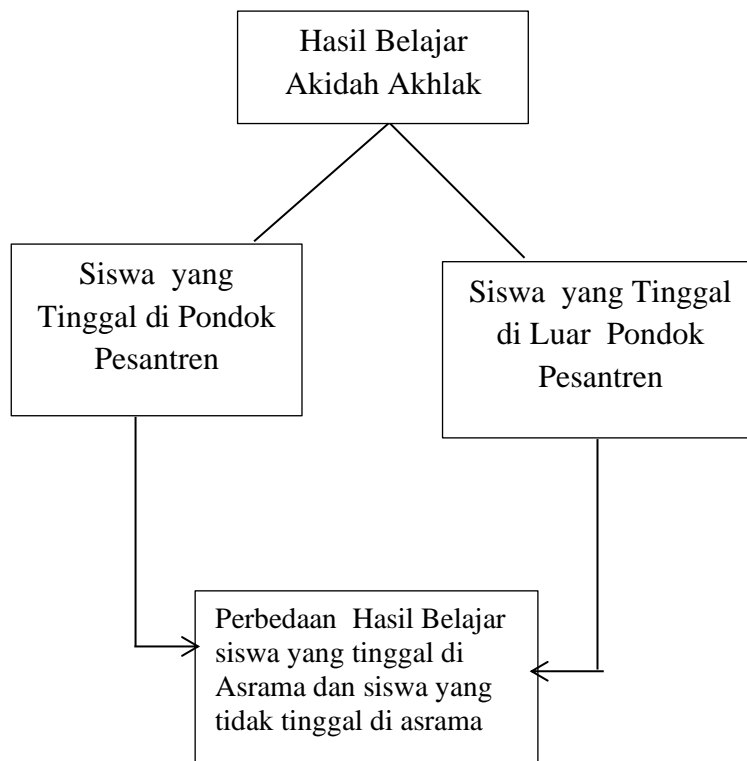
Hasil Belajar Akidah Akhlak

Siswa yang Tinggal di Pondok Pesantren

Siswa yang Tinggal di Luar Pondok Pesantren

Perbedaan Hasil Belajar siswa yang tinggal di Asrama dan siswa yang tidak tinggal di asrama